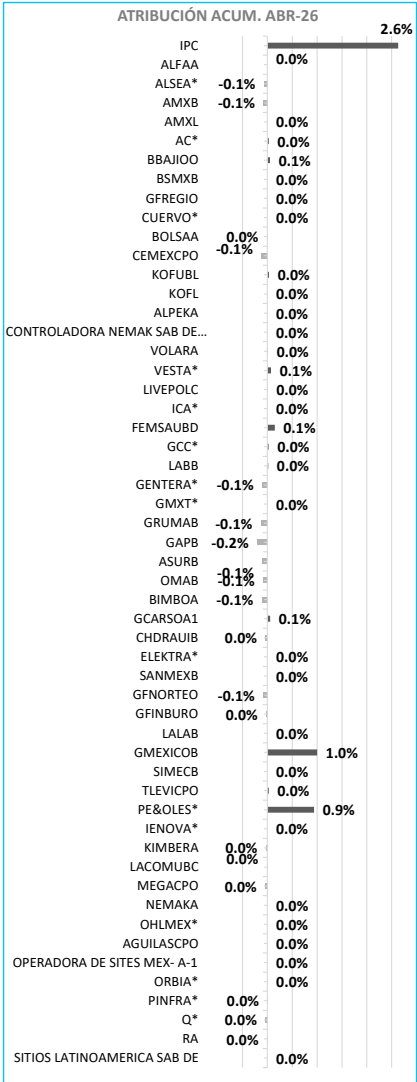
ATRIBUCIÓN ACUM. ABR-26

| | |
|---|---|
| IPC | 2.6% |
| ALFAA | 0.0% |
| ALSEA* | -0.1% |
| AMXB | -0.1% |
| AMXL | 0.0% |
| AC* | 0.0% |
| BBAJIOO | 0.1% |
| BSMXB | 0.0% |
| GFREGIO | 0.0% |
| CUERVO* | 0.0% |
| BOLSAA | 0.0% |
| CEMEXCPO | -0.1% |
| KOFUBL | 0.0% |
| KOFL | 0.0% |
| ALPEKA | 0.0% |
| CONTROLADORA NEMAK SAB DE... | 0.0% |
| VOLARA | 0.0% |
| VESTA* | 0.1% |
| LIVEPOLC | 0.0% |
| ICA* | 0.0% |
| FEMSAUBD | 0.1% |
| GCC* | 0.0% |
| LABB | 0.0% |
| GENTERA* | -0.1% |
| GMXT* | 0.0% |
| GRUMAB | -0.1% |
| GAPB | -0.2% |
| ASURB | -0.1% |
| OMAB | -0.1% |
| BIMBOA | -0.1% |
| GCARSOA1 | 0.1% |
| CHDRAUIB | 0.0% |
| ELEKTRA* | 0.0% |
| SANMEXB | 0.0% |
| GFNORTEO | -0.1% |
| GFINBURO | 0.0% |
| LALAB | 0.0% |
| GMEXICOB | 1.0% |
| SIMECB | 0.0% |
| TLEVICPO | 0.0% |
| PE&OLES* | 0.9% |
| IENOVA* | 0.0% |
| KIMBERA | 0.0% |
| LACOMUBC | 0.0% |
| MEGACPO | 0.0% |
| NEMAKA | 0.0% |
| OHLMEX* | 0.0% |
| AGUILASCPO | 0.0% |
| OPERADORA DE SITES MEX- A-1 | 0.0% |
| ORBIA* | 0.0% |
| PINFRA* | 0.0% |
| Q* | 0.0% |
| RA | 0.0% |
| SITIOS LATINOAMERICA SAB DE | 0.0% |